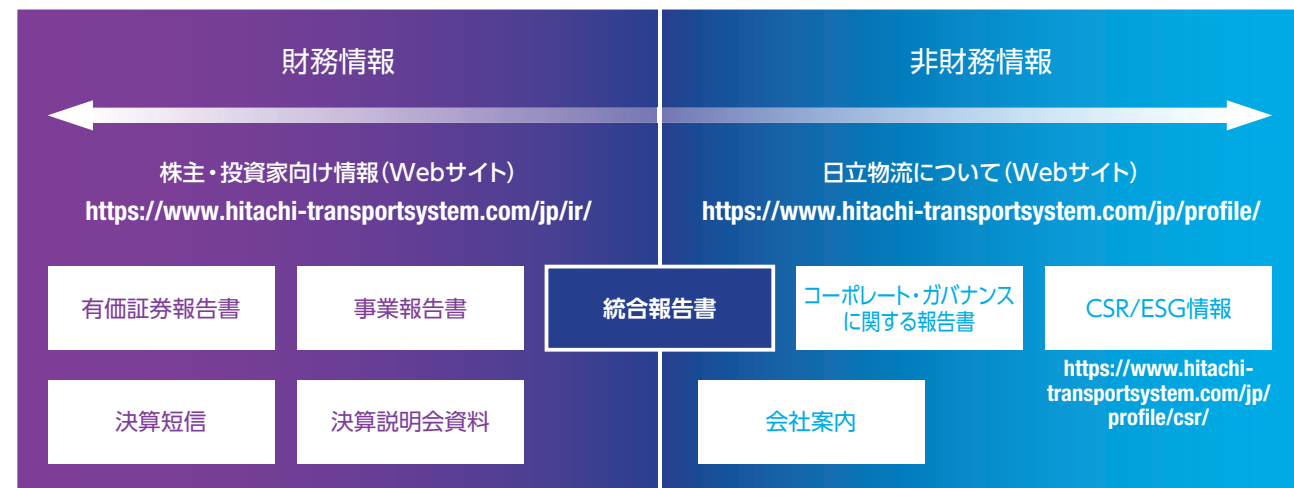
財務情報

非財務情報

株主・投資家向け情報（Webサイト）
https://www.hitachi-transportsystem.com/jp/ir/

日立物流について（Webサイト）
https://www.hitachi-transportsystem.com/jp/profile/

有価証券報告書

事業報告書

統合報告書

コーポレート・ガバナンスに関する報告書

CSR/ESG情報

https://www.hitachi-transportsystem.com/jp/profile/csr/

決算短信

決算説明会資料

会社案内